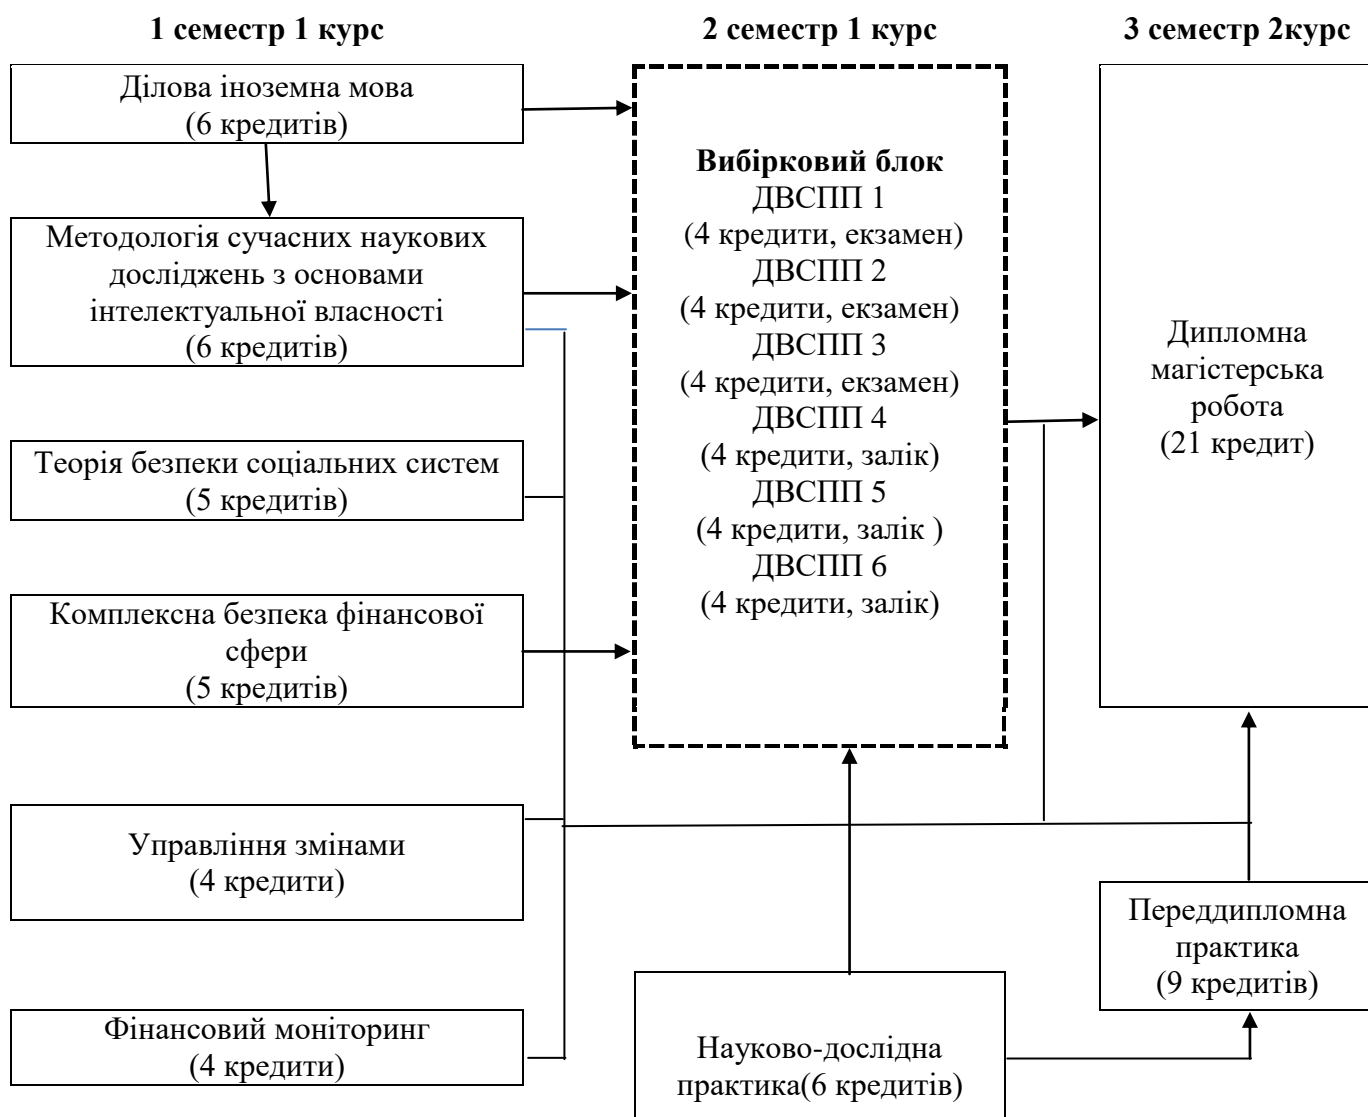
1 семестр 1 курс

2 семестр 1 курс

3 семестр 2курс

Ділова іноземна мова
(6 кредитів)

Методологія сучасних наукових досліджень з основами інтелектуальної власності
(6 кредитів)

Теорія безпеки соціальних систем
(5 кредитів)

Комплексна безпека фінансової сфери
(5 кредитів)

Управління змінами
(4 кредити)

Фінансовий моніторинг
(4 кредити)

**Вибірковий блок**
ДВСПП 1
(4 кредити, екзамен)
ДВСПП 2
(4 кредити, екзамен)
ДВСПП 3
(4 кредити, екзамен)
ДВСПП 4
(4 кредити, залік)
ДВСПП 5
(4 кредити, залік )
ДВСПП 6
(4 кредити, залік)

Науково-дослідна практика(6 кредитів)

Дипломна магістерська робота
(21 кредит)

Переддипломна практика
(9 кредитів)